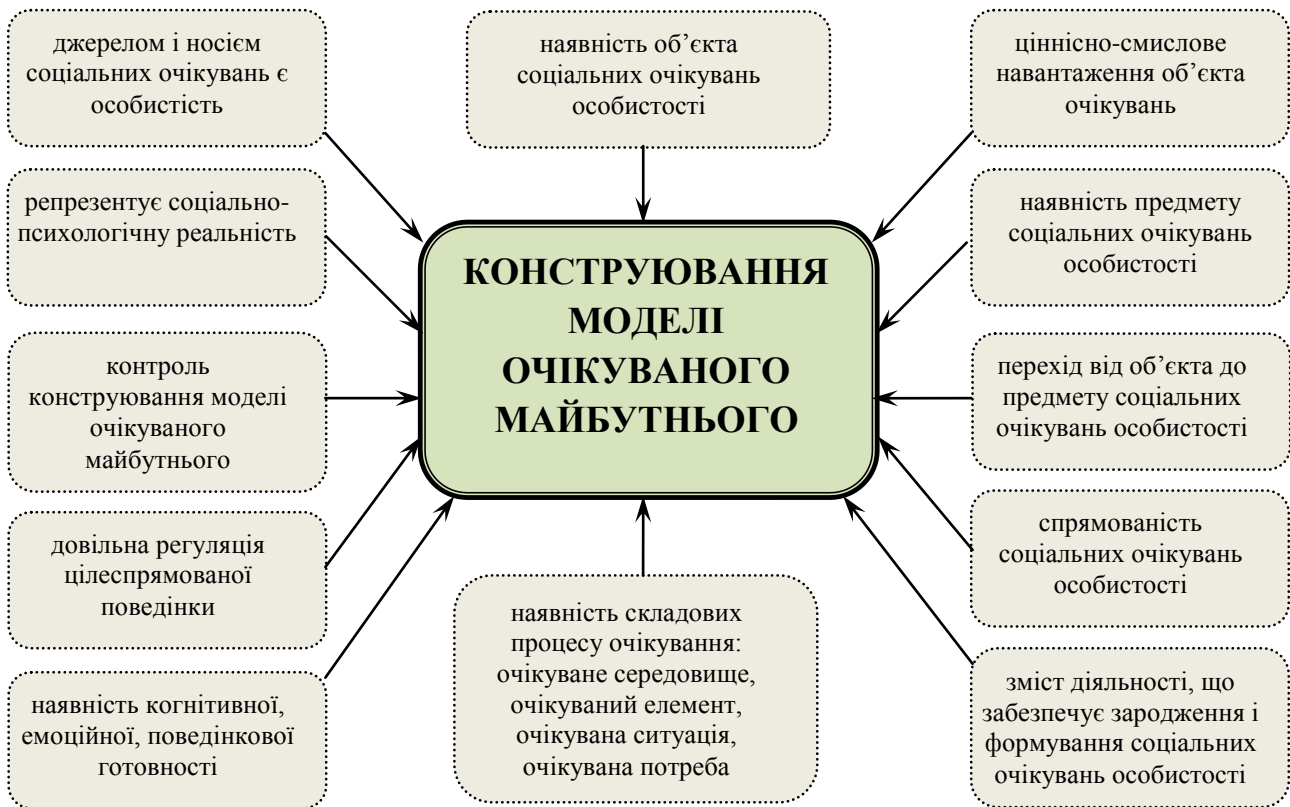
джерелом і носієм соціальних очікувань є особистість

наявність об'єкта соціальних очікувань особистості

ціннісно-смислове навантаження об'єкта очікувань

репрезентує соціально-психологічну реальність

КОНСТРУЮВАННЯ МОДЕЛІ ОЧІКУВАНОГО МАЙБУТНЬОГО

наявність предмету соціальних очікувань особистості

контроль конструювання моделі очікуваного майбутнього

перехід від об'єкта до предмету соціальних очікувань особистості

довільна регуляція цілеспрямованої поведінки

спрямованість соціальних очікувань особистості

наявність складових процесу очікування: очікуване середовище, очікуваний елемент, очікувана ситуація, очікувана потреба

наявність когнітивної, емоційної, поведінкової готовності

зміст діяльності, що забезпечує зародження і формування соціальних очікувань особистості